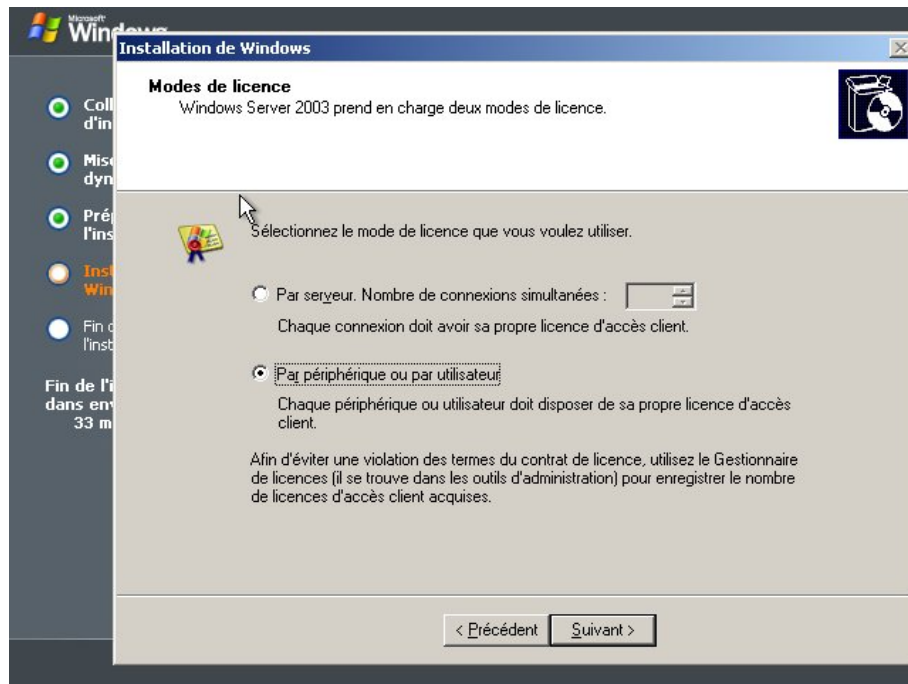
Microsoft Wind

Coll d'in

Mise dyn

Prép l'ins

Inst Win

Fin d l'inst

Fin de l'i dans env 33 m

Installation de Windows

Modes de licence
Windows Server 2003 prend en charge deux modes de licence.

Sélectionnez le mode de licence que vous voulez utiliser.

Par serveur. Nombre de connexions simultanées :

Chaque connexion doit avoir sa propre licence d'accès client.

Par périphérique ou par utilisateur

Chaque périphérique ou utilisateur doit disposer de sa propre licence d'accès client.

Afin d'éviter une violation des termes du contrat de licence, utilisez le Gestionnaire de licences (il se trouve dans les outils d'administration) pour enregistrer le nombre de licences d'accès client acquises.

< Précédent Suivant >